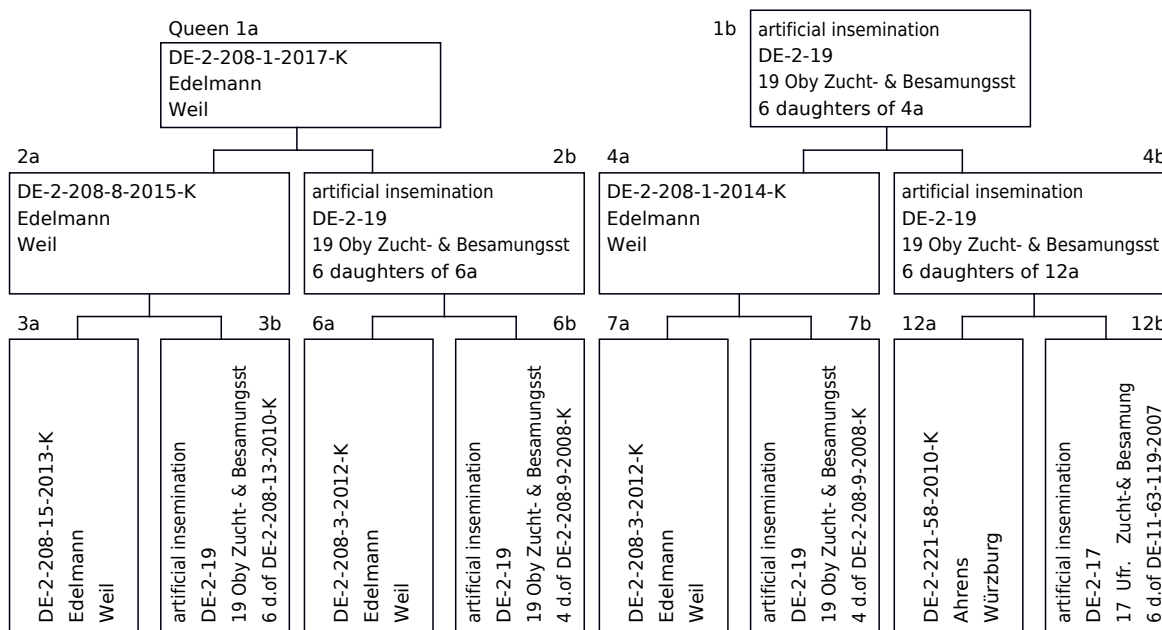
Queen 1a
DE-2-208-1-2017-K
Edelmann
Weil

1b
artificial insemination
DE-2-19
19 Oby Zucht- & Besamungsst
6 daughters of 4a

2a
DE-2-208-8-2015-K
Edelmann
Weil

2b
artificial insemination
DE-2-19
19 Oby Zucht- & Besamungsst
6 daughters of 6a

4a
DE-2-208-1-2014-K
Edelmann
Weil

4b
artificial insemination
DE-2-19
19 Oby Zucht- & Besamungsst
6 daughters of 12a

3a
DE-2-208-15-2013-K
Edelmann
Weil

3b
artificial insemination
DE-2-19
19 Oby Zucht- & Besamungsst
6 d.of DE-2-208-13-2010-K

6a
DE-2-208-3-2012-K
Edelmann
Weil

6b
artificial insemination
DE-2-19
19 Oby Zucht- & Besamungsst
4 d.of DE-2-208-9-2008-K

7a
DE-2-208-3-2012-K
Edelmann
Weil

7b
artificial insemination
DE-2-19
19 Oby Zucht- & Besamungsst
4 d.of DE-2-208-9-2008-K

12a
DE-2-221-58-2010-K
Ahrens
Würzburg

12b
artificial insemination
DE-2-17
17 Ufr. Zucht-& Besamung
6 d.of DE-11-63-119-2007